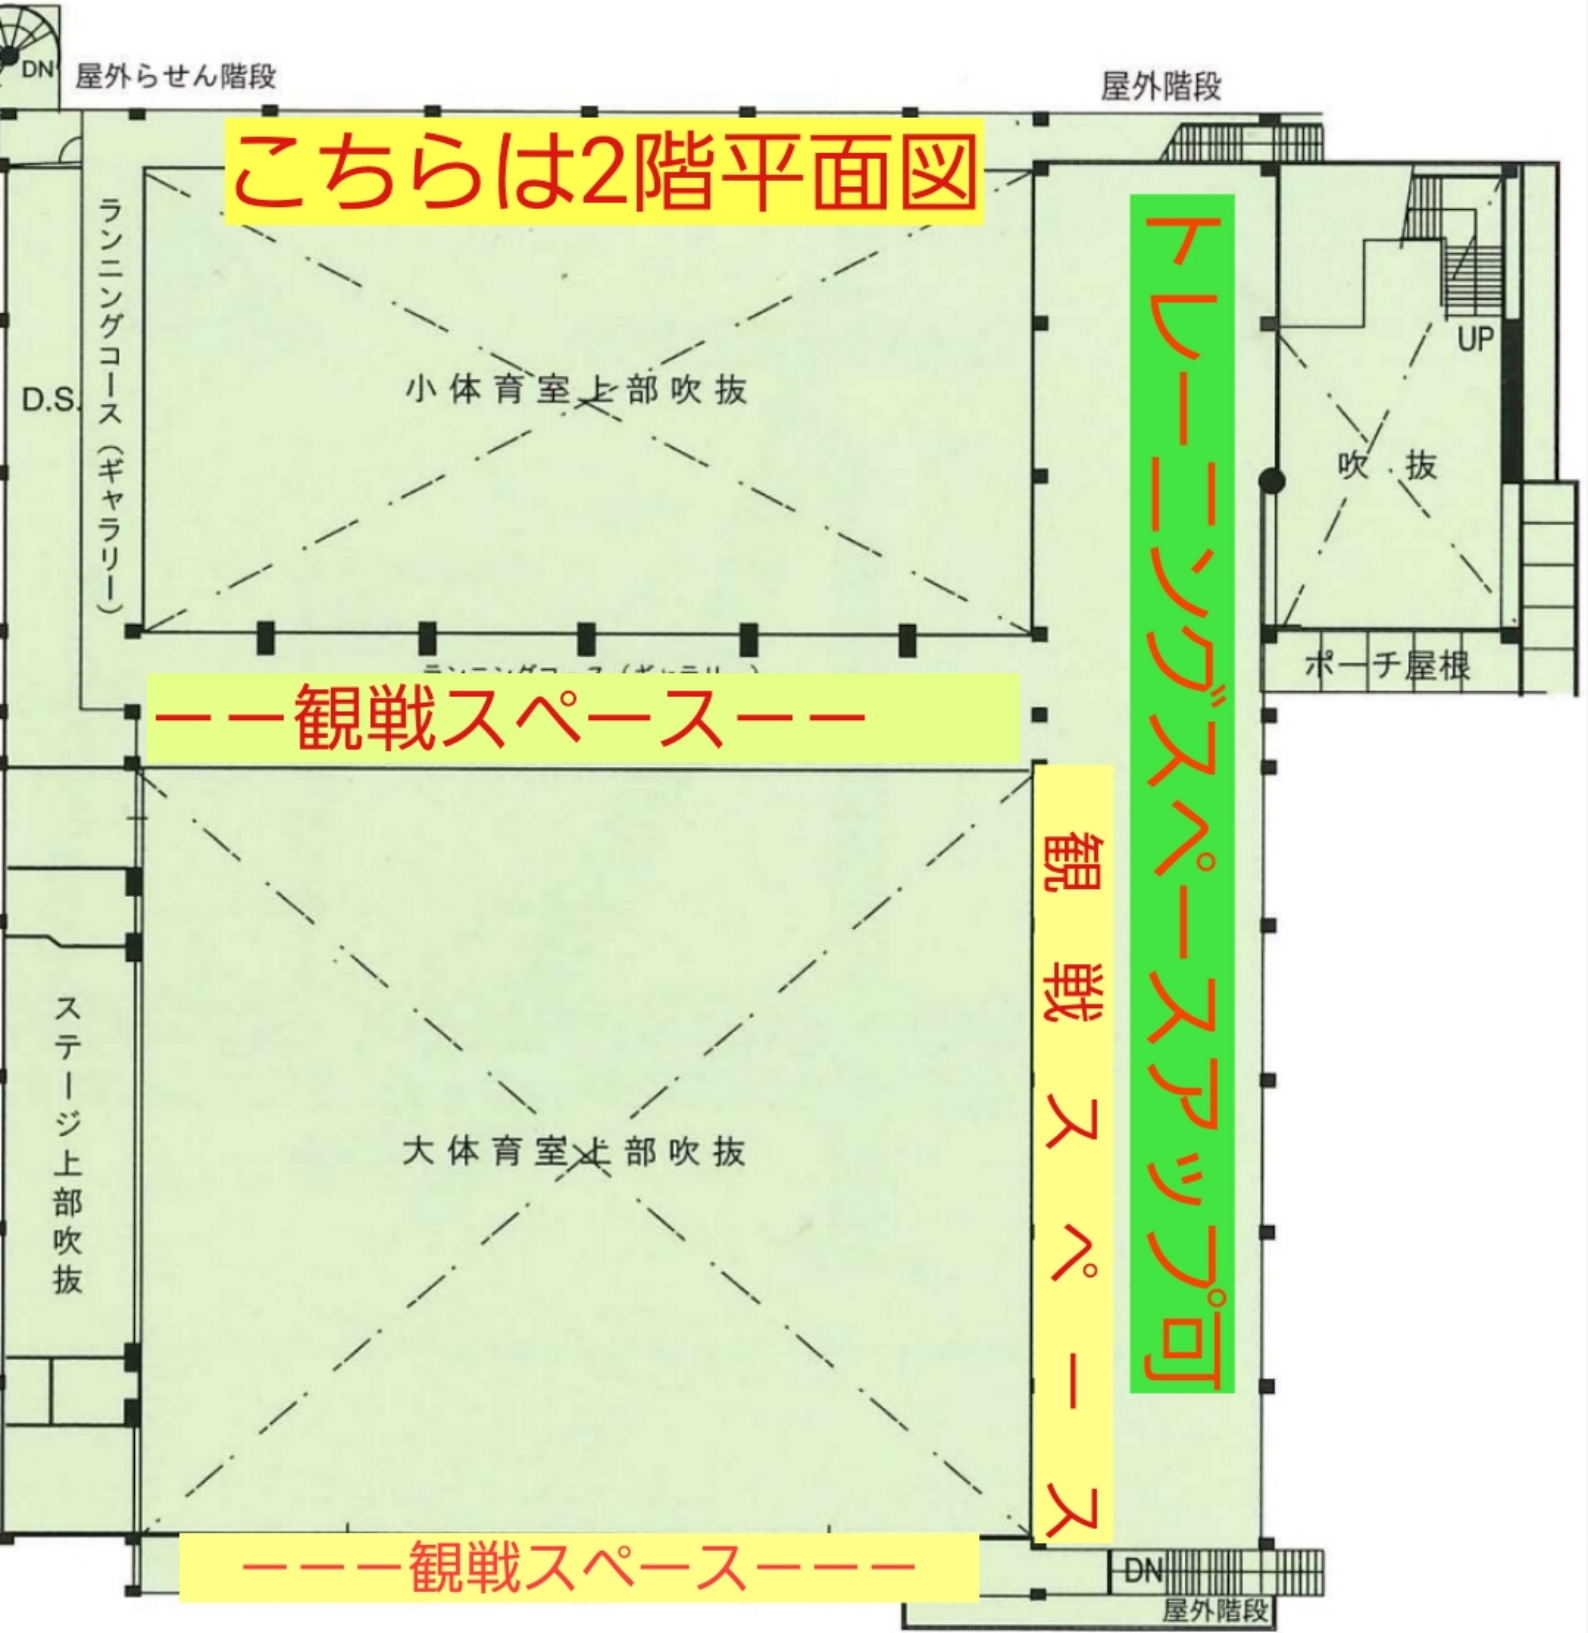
DN 屋外らせん階段

屋外階段

こちらは2階平面図

ランニングコース（ギャラリー）

D.S.

小体育室上部吹抜

トレーニングスペースアップ可

UP

吹抜

ポーチ屋根

ランニングコース（ギャラリー）

ーー観戦スペースーー

観戦スペース

ステージ上部吹抜

大体育室上部吹抜

ーーー観戦スペースーーー

DN

屋外階段